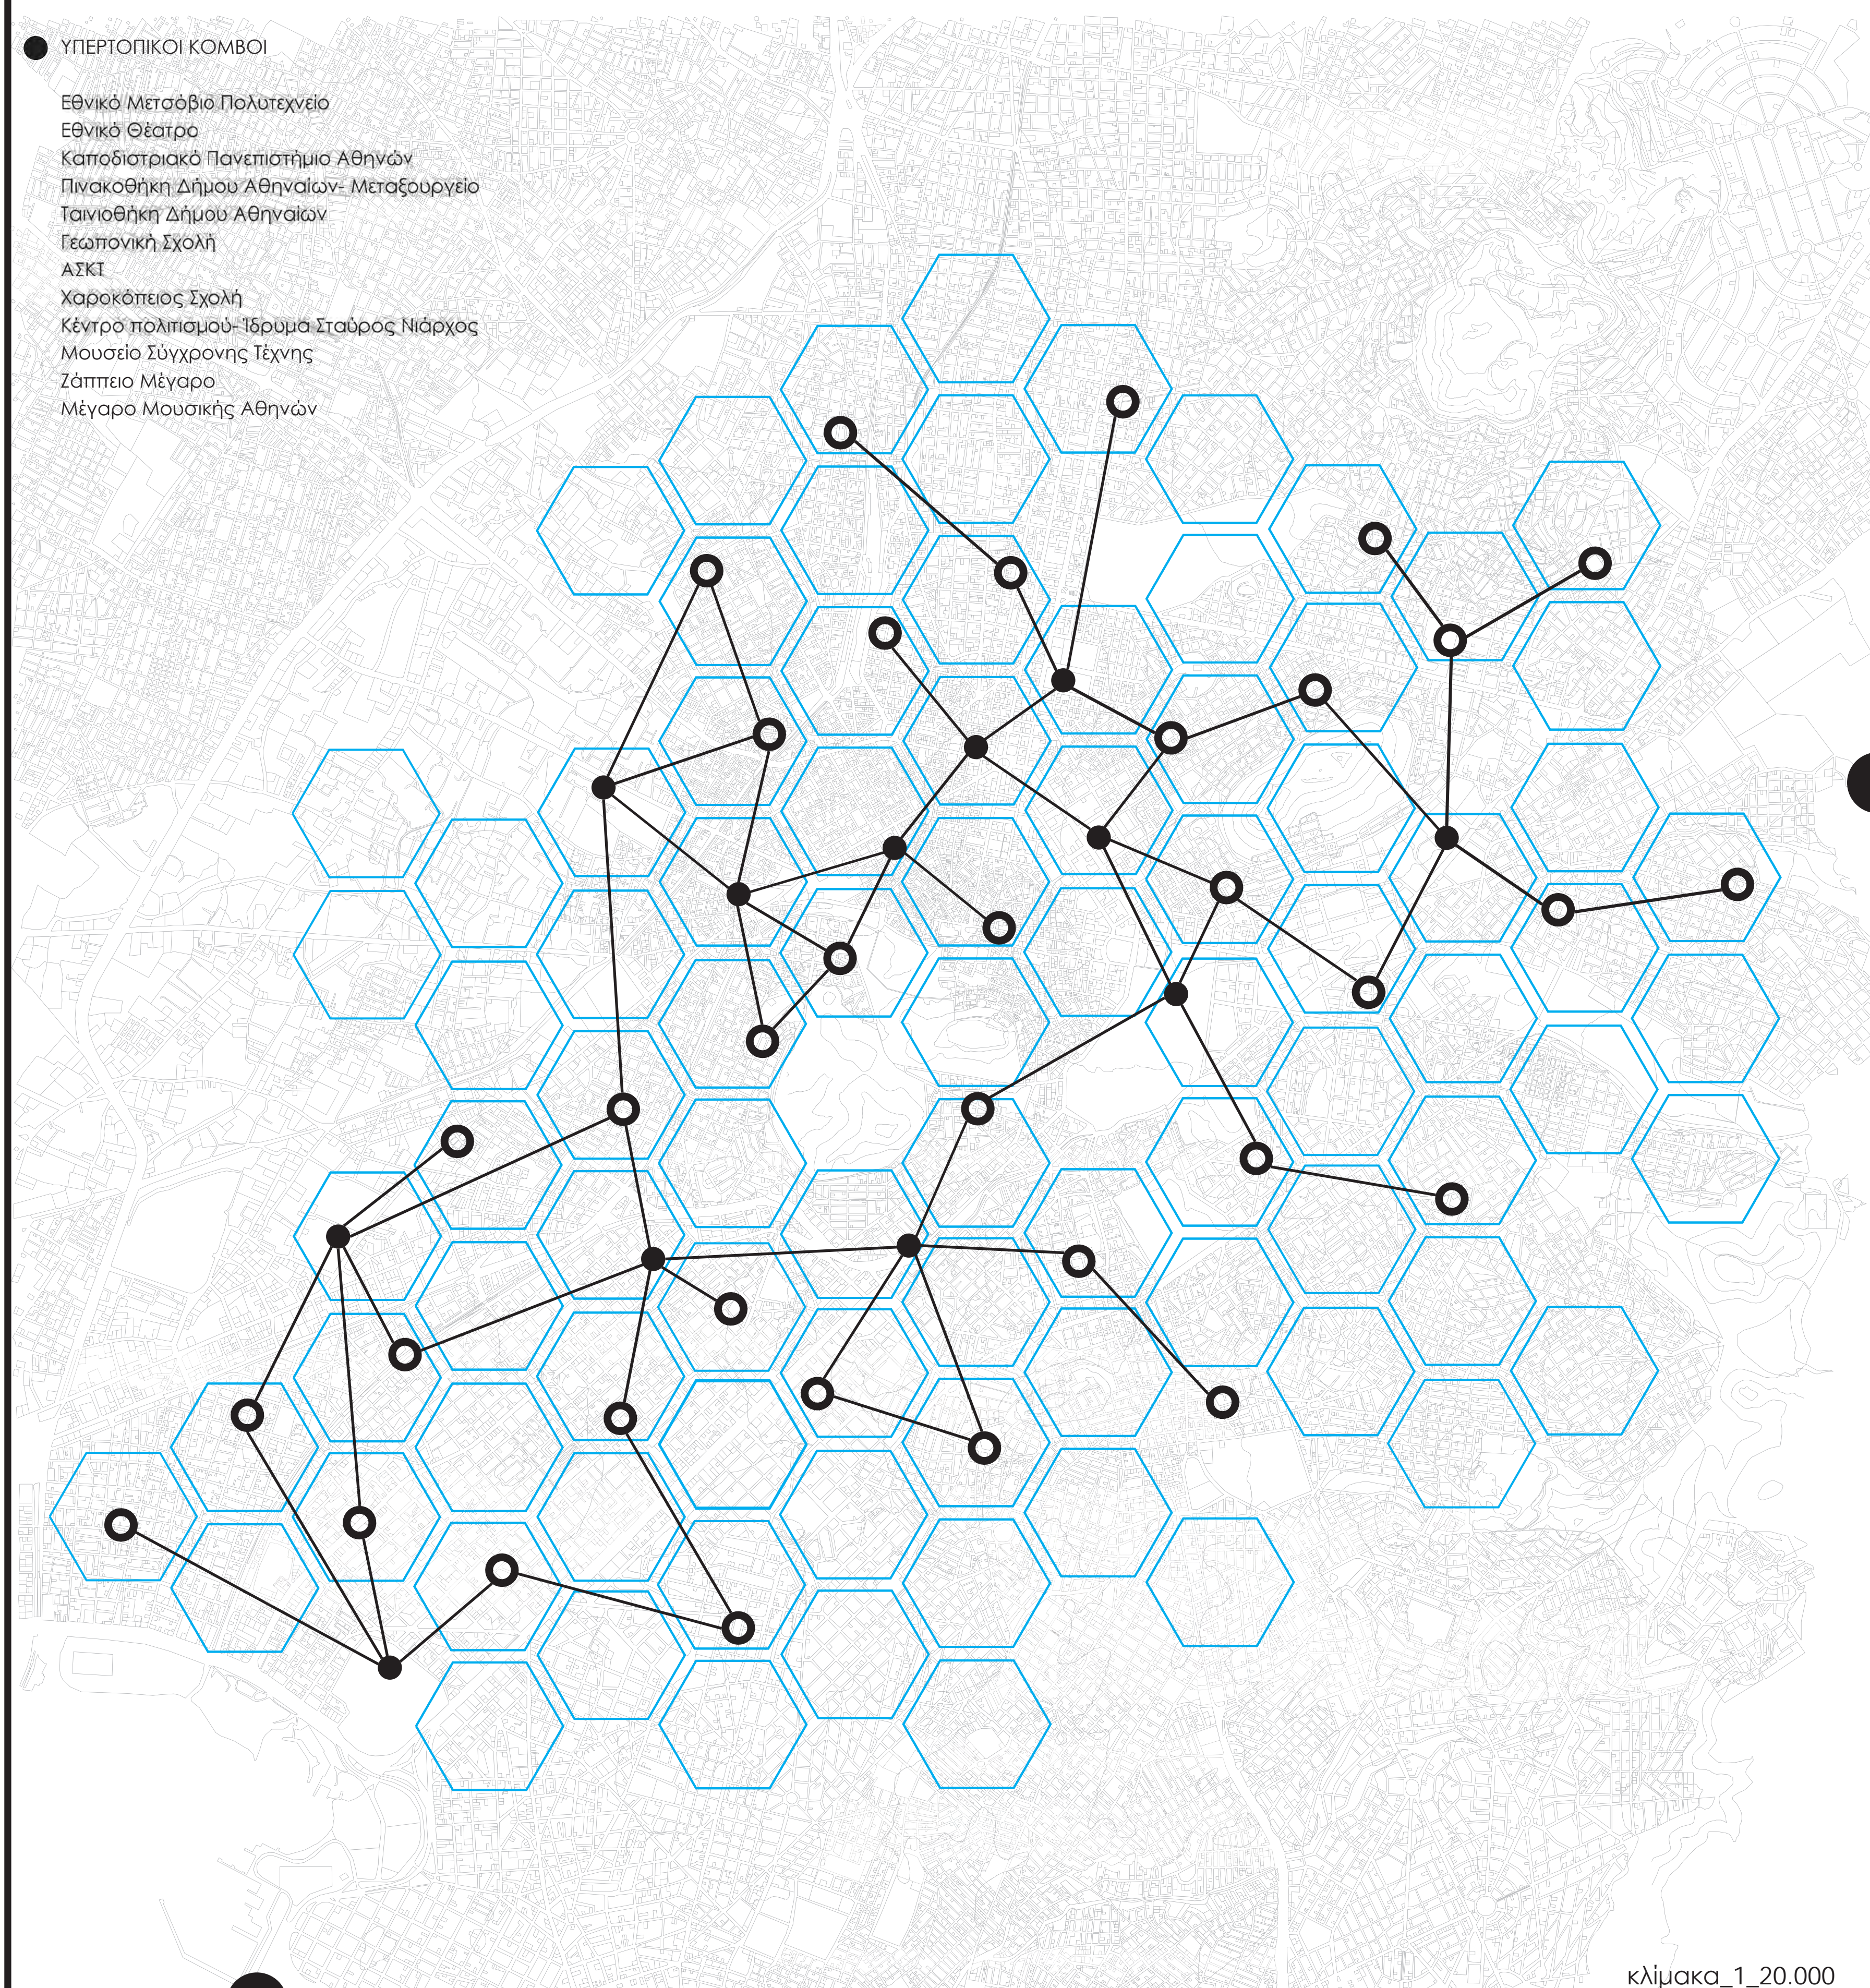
ΥΠΕΡΤΟΠΙΚΟΙ ΚΟΜΒΟΙ

Εθνικό Μετσόβιο Πολυτεχνείο
Εθνικό Θέατρο
Καποδιστριακό Πανεπιστήμιο Αθηνών
Πινακοθήκη Δήμου Αθηναίων- Μεταξουργείο
Ταινιοθήκη Δήμου Αθηναίων
Γεωπονική Σχολή
ΑΣΚΤ
Χαροκόπειος Σχολή
Κέντρο πολιτισμού- Ίδρυμα Σταύρος Νιάρχος
Μουσείο Σύγχρονης Τέχνης
Ζάππειο Μέγαρο
Μέγαρο Μουσικής Αθηνών

κλίμακα_1_20.000